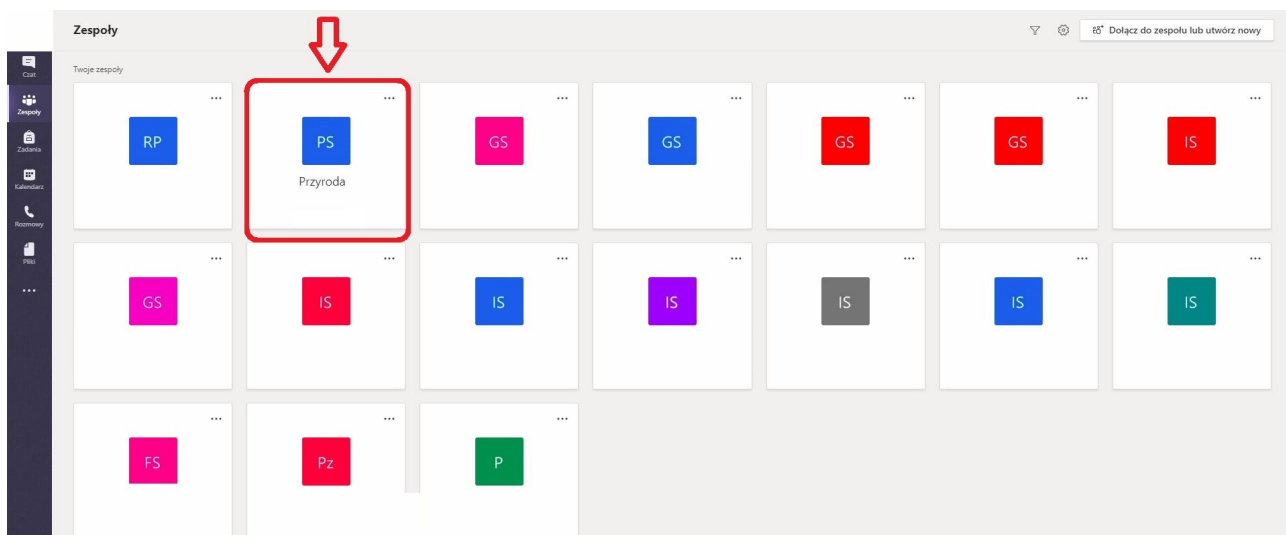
Czat
Zespoły
Zadania
Kalendarz
Rozmowy
Pliki
...

Zespoły

Dołącz do zespołu lub utwórz nowy

Twoje zespoły

...
RP

...
PS
Przyroda

...
GS

...
GS

...
GS

...
GS

...
IS

...
GS

...
IS

...
IS

...
IS

...
IS

...
IS

...
IS

...
FS

...
Pz

...
P